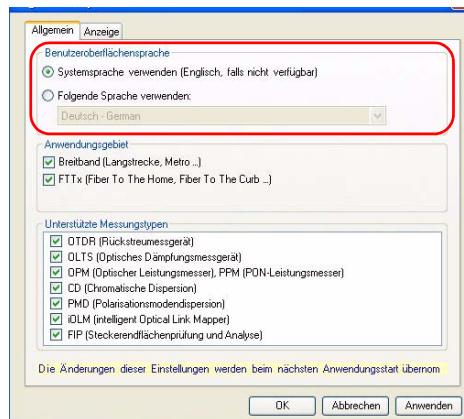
Allgemein | Anzeige

Benutzeroberflächensprache
Systemsprache verwenden (Englisch, falls nicht verfügbar)
Folgende Sprache verwenden:
Deutsch - German

Anwendungsgebiet
Breitband (Langstrecke, Metro ...)
FTTx (Fiber To The Home, Fiber To The Curb ...)

Unterstützte Messungstypen
OTDR (Rückstreumessgerät)
OLTS (Optisches Dämpfungsmessgerät)
OPM (Optischer Leistungsmesser), PPM (PON-Leistungsmesser)
CD (Chromatische Dispersion)
PMD (Polarisationsmodendispersion)
iOLM (intelligent Optical Link Mapper)
FIP (Steckerendflächenprüfung und Analyse)

Die Änderungen dieser Einstellungen werden beim nächsten Anwendungsstart übernom

OK | Abbrechen | Anwenden